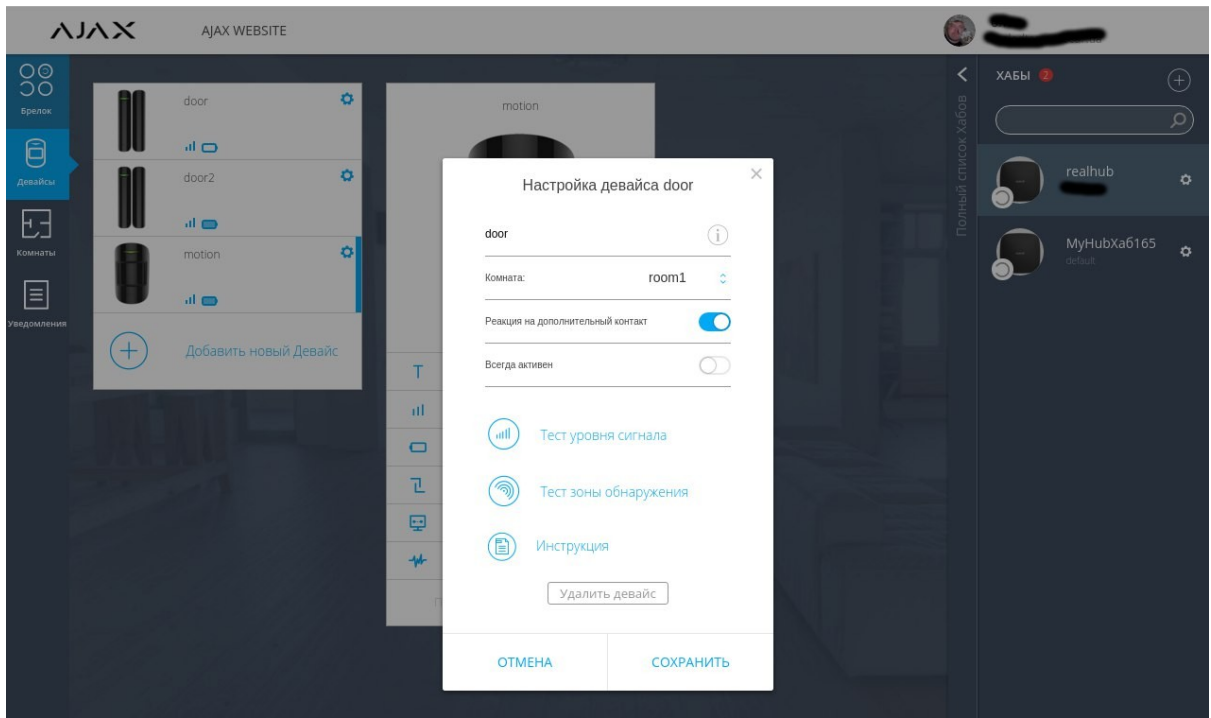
AJAX AJAX WEBSITE

Брелок

Девайсы

Комнаты

Уведомления

door

door2

motion

Добавить новый Девайс

motion

T

Настройка девайса door

door

Комната: room1

Реакция на дополнительный контакт

Всегда активен

Тест уровня сигнала

Тест зоны обнаружения

Инструкция

Удалить девайс

ОТМЕНА

СОХРАНИТЬ

Полный список Хабов

ХАБЫ 2

realhub

MyHubXa6165
default